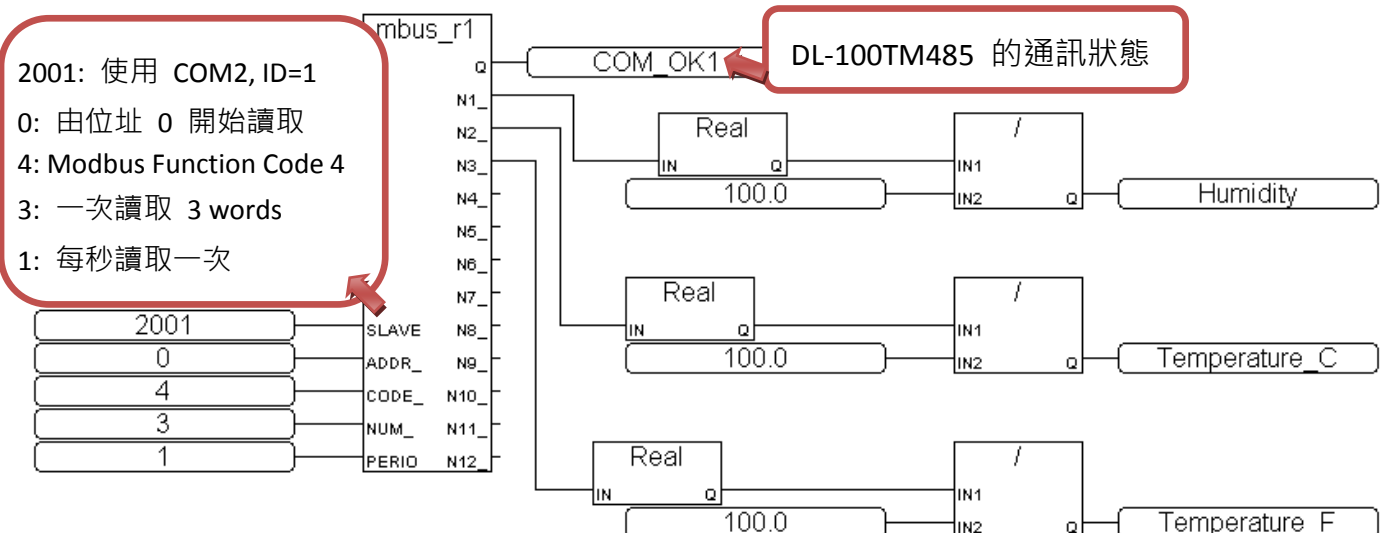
2001: 使用 COM2, ID=1
0: 由位址 0 開始讀取
4: Modbus Function Code 4
3: 一次讀取 3 words
1: 每秒讀取一次

mbus_r1
Q
N1_
N2_
N3_
N4_
N5_
N6_
N7_
N8_
N9_
N10_
N11_
N12_
SLAVE
ADDR_
CODE_
NUM_
PERIO

2001
0
4
3
1

COM_OK1

DL-100TM485 的通訊狀態

Real
IN
Q
100.0
/
IN1
IN2
Q
Humidity

Real
IN
Q
100.0
/
IN1
IN2
Q
Temperature_C

Real
IN
Q
100.0
/
IN1
IN2
Q
Temperature_F